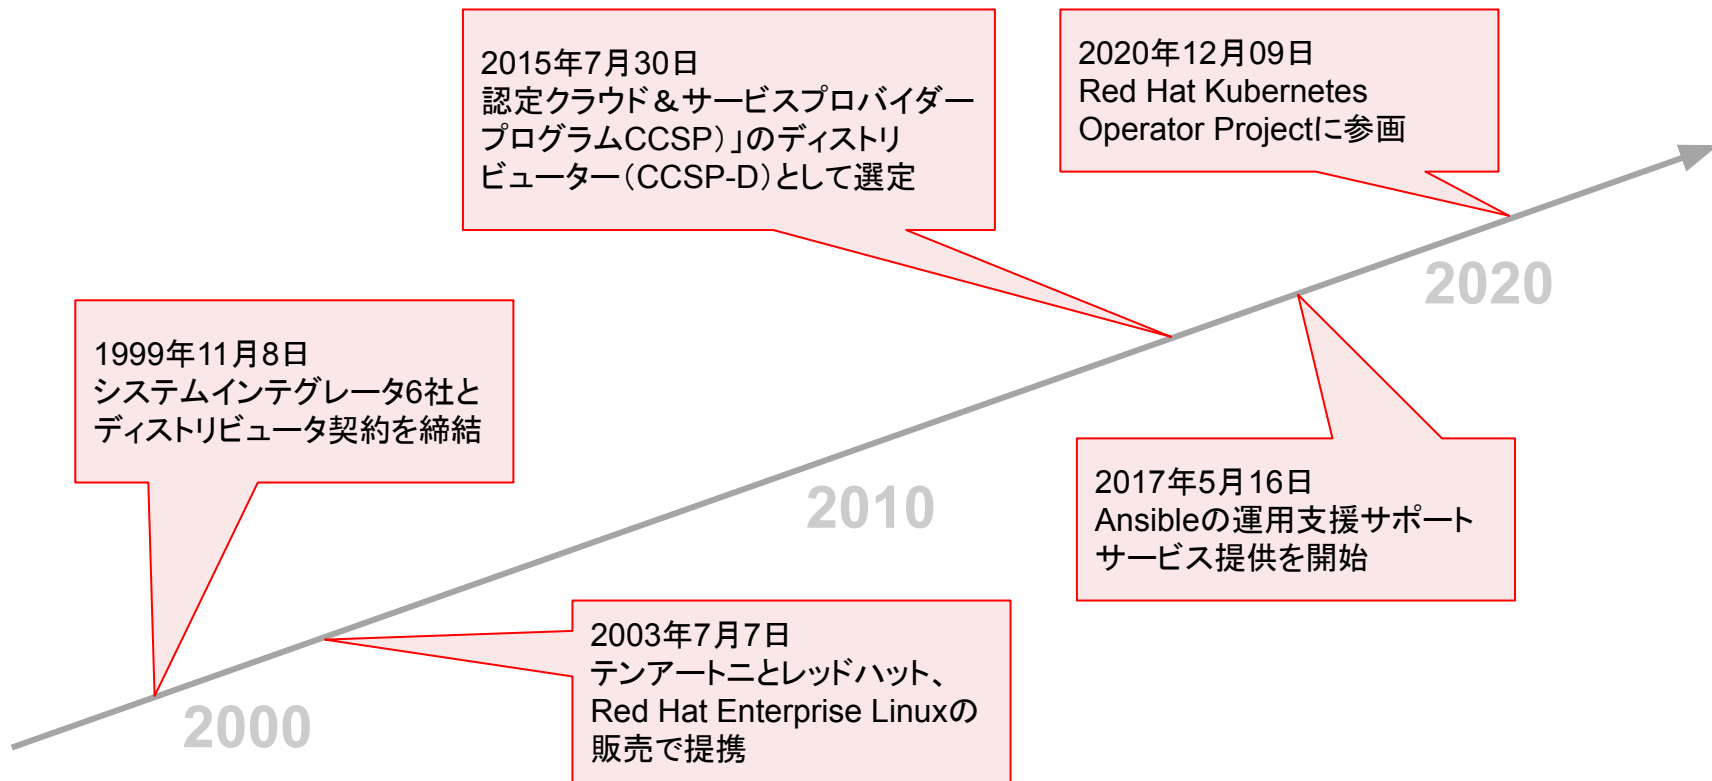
1999年11月8日
システムインテグレータ6社とディストリビュータ契約を締結

2003年7月7日
テンアートニとレッドハット、Red Hat Enterprise Linuxの販売で提携

2015年7月30日
認定クラウド＆サービスプロバイダープログラムCCSP）」のディストリビューター（CCSP-D）として選定

2017年5月16日
Ansibleの運用支援サポートサービス提供を開始

2020年12月09日
Red Hat Kubernetes Operator Projectに参画

2000

2010

2020